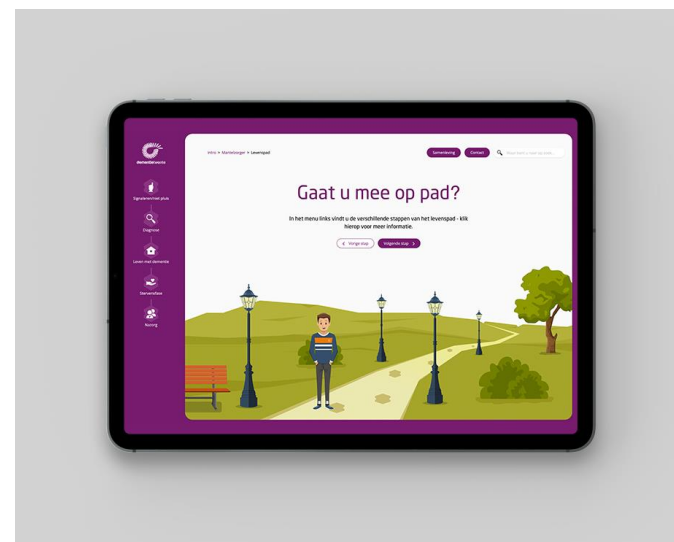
dementiezorgnu

Signalen/niet pluis

Diagnose

Leven met dementie

Verwerking

Nazorg

Intro > Mantelzorger > Levenspad

Samenleving

Contact

Gaat u mee op pad?

In het menu links vindt u de verschillende stappen van het levenspad - klik hierop voor meer informatie.

Vorige stap

Volgende stap